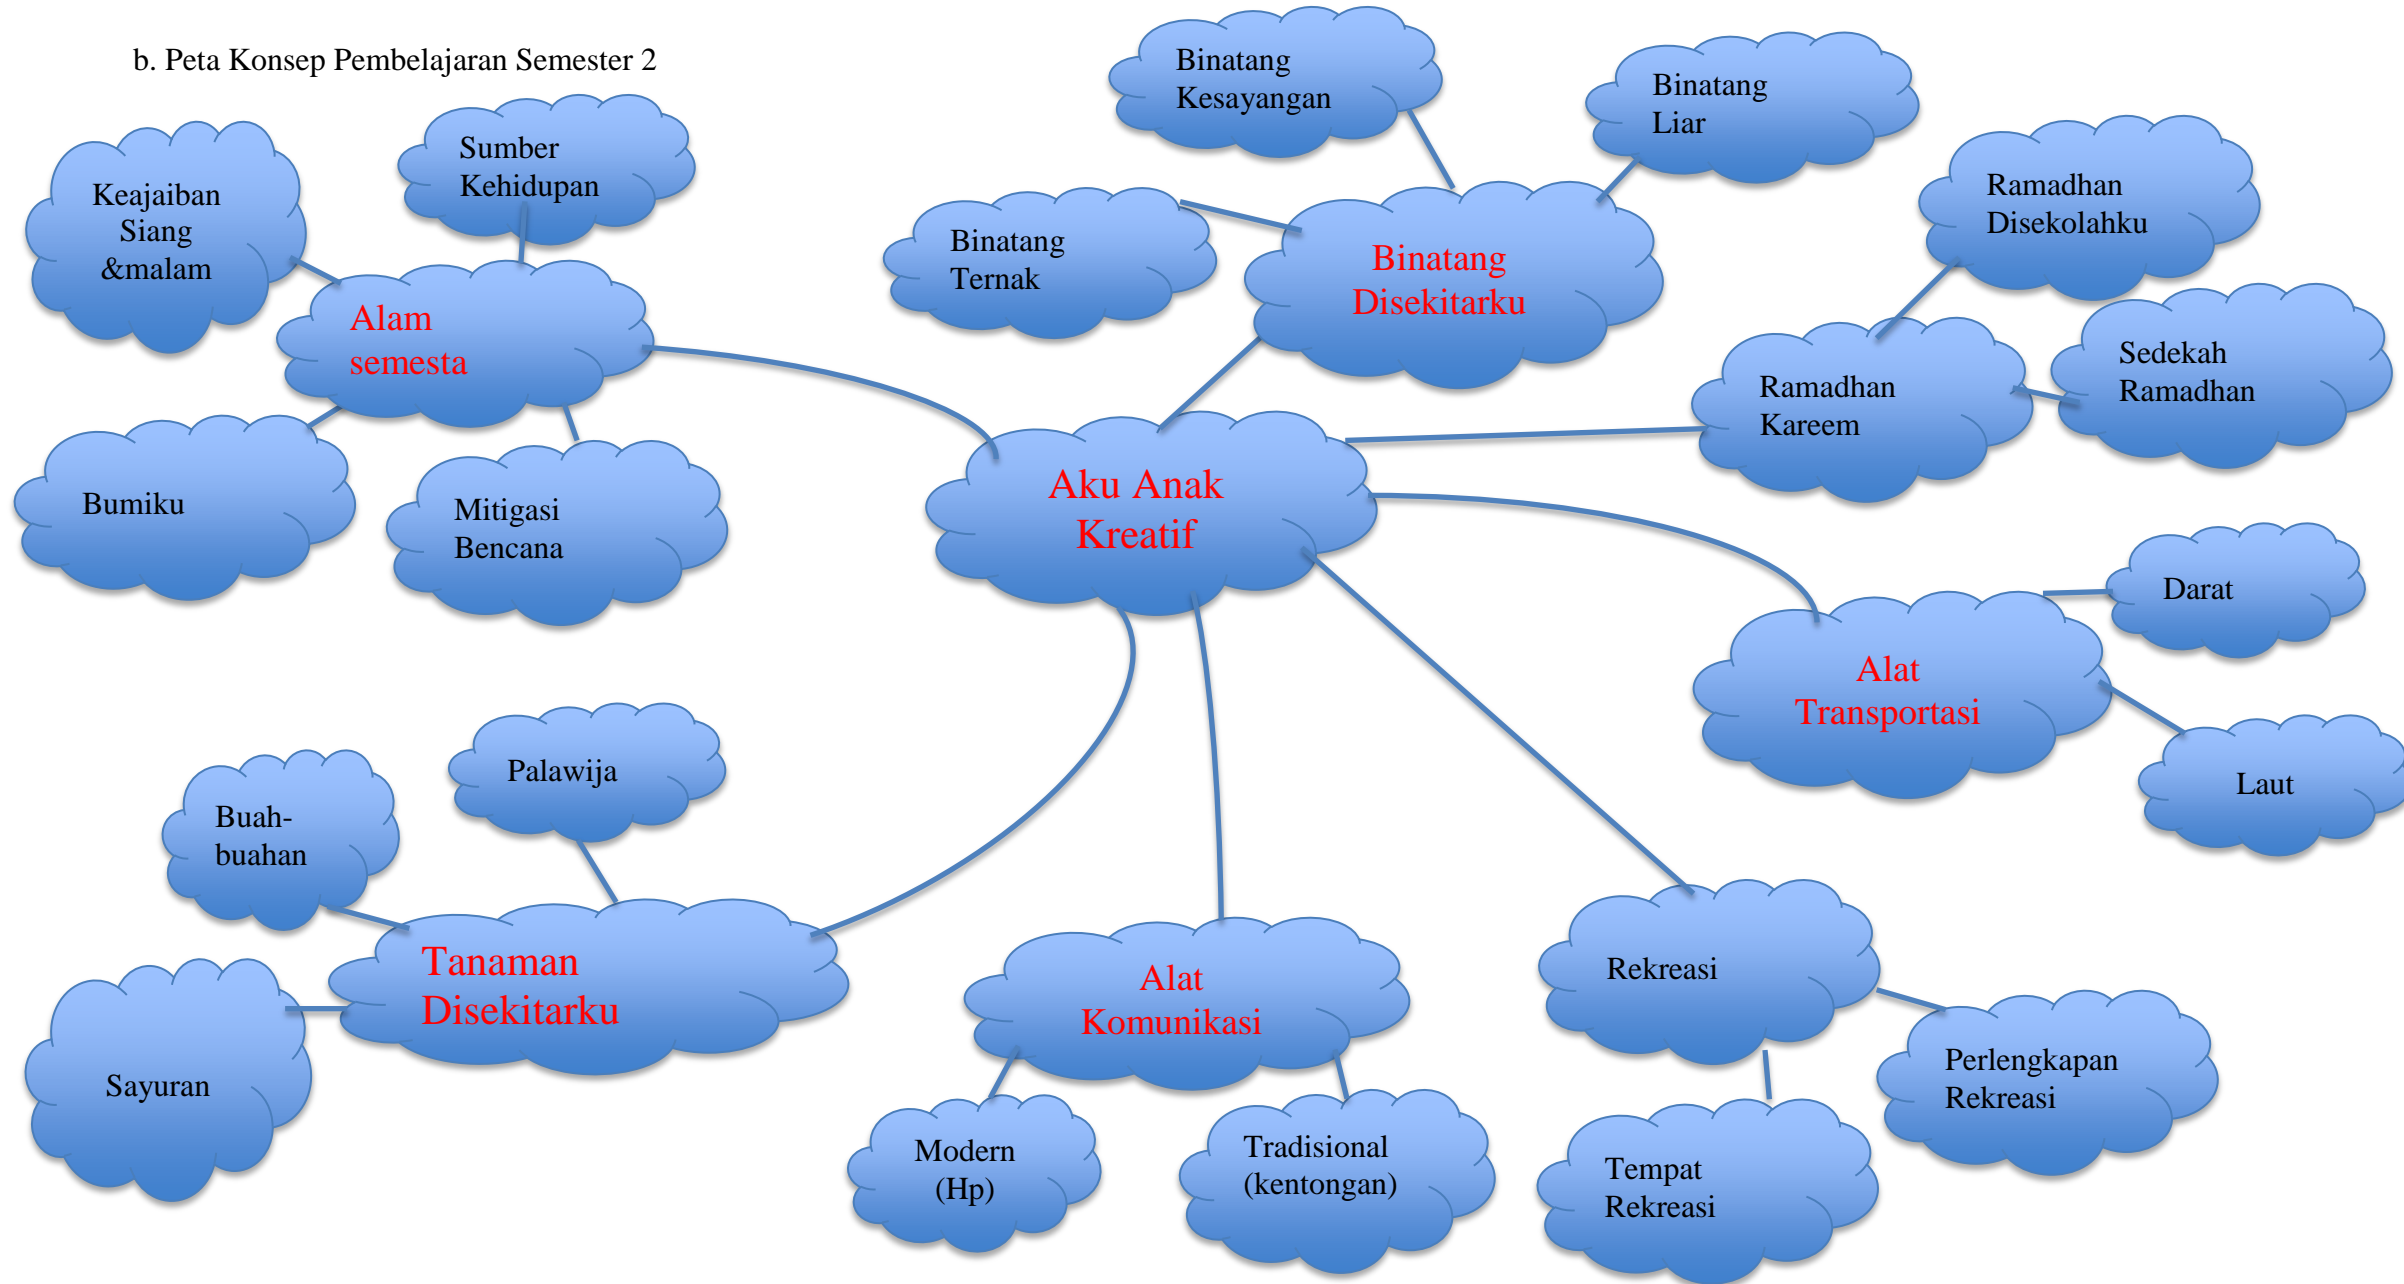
b. Peta Konsep Pembelajaran Semester 2

Binatang Kesayangan

Binatang Liar

Sumber Kehidupan

Keajaiban Siang &malam

Binatang Ternak

Binatang Disekitarku

Ramadhan Disekolahku

Alam semesta

Ramadhan Kareem

Sedekah Ramadhan

Bumiku

Mitigasi Bencana

Aku Anak Kreatif

Darat

Alat Transportasi

Laut

Palawija

Buah-buahan

Tanaman Disekitarku

Alat Komunikasi

Rekreasi

Sayuran

Perlengkapan Rekreasi

Modern (Hp)

Tradisional (kentongan)

Tempat Rekreasi